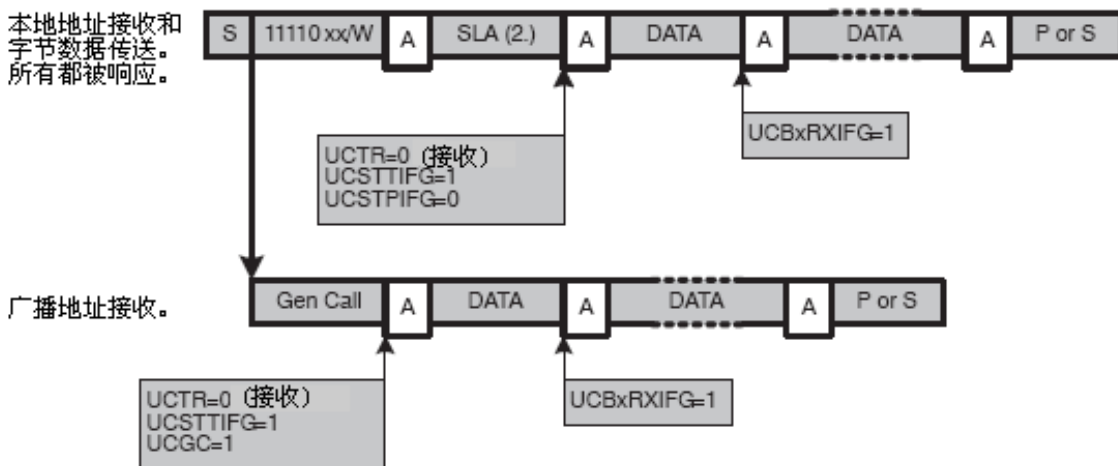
本地地址接收和字节数据传送。所有都被响应。

| S | 11110 xx/W | A | SLA (2.) | A | DATA | A | DATA | A | P or S |
|---|---|---|---|---|---|---|---|---|---|

UCTR=0（接收）
UCSTTIFG=1
UCSTPIFG=0

UCBxRXIFG=1

广播地址接收。

| Gen Call | A | DATA | A | DATA | A | P or S |
|---|---|---|---|---|---|---|

UCTR=0（接收）
UCSTTIFG=1
UCGC=1

UCBxRXIFG=1